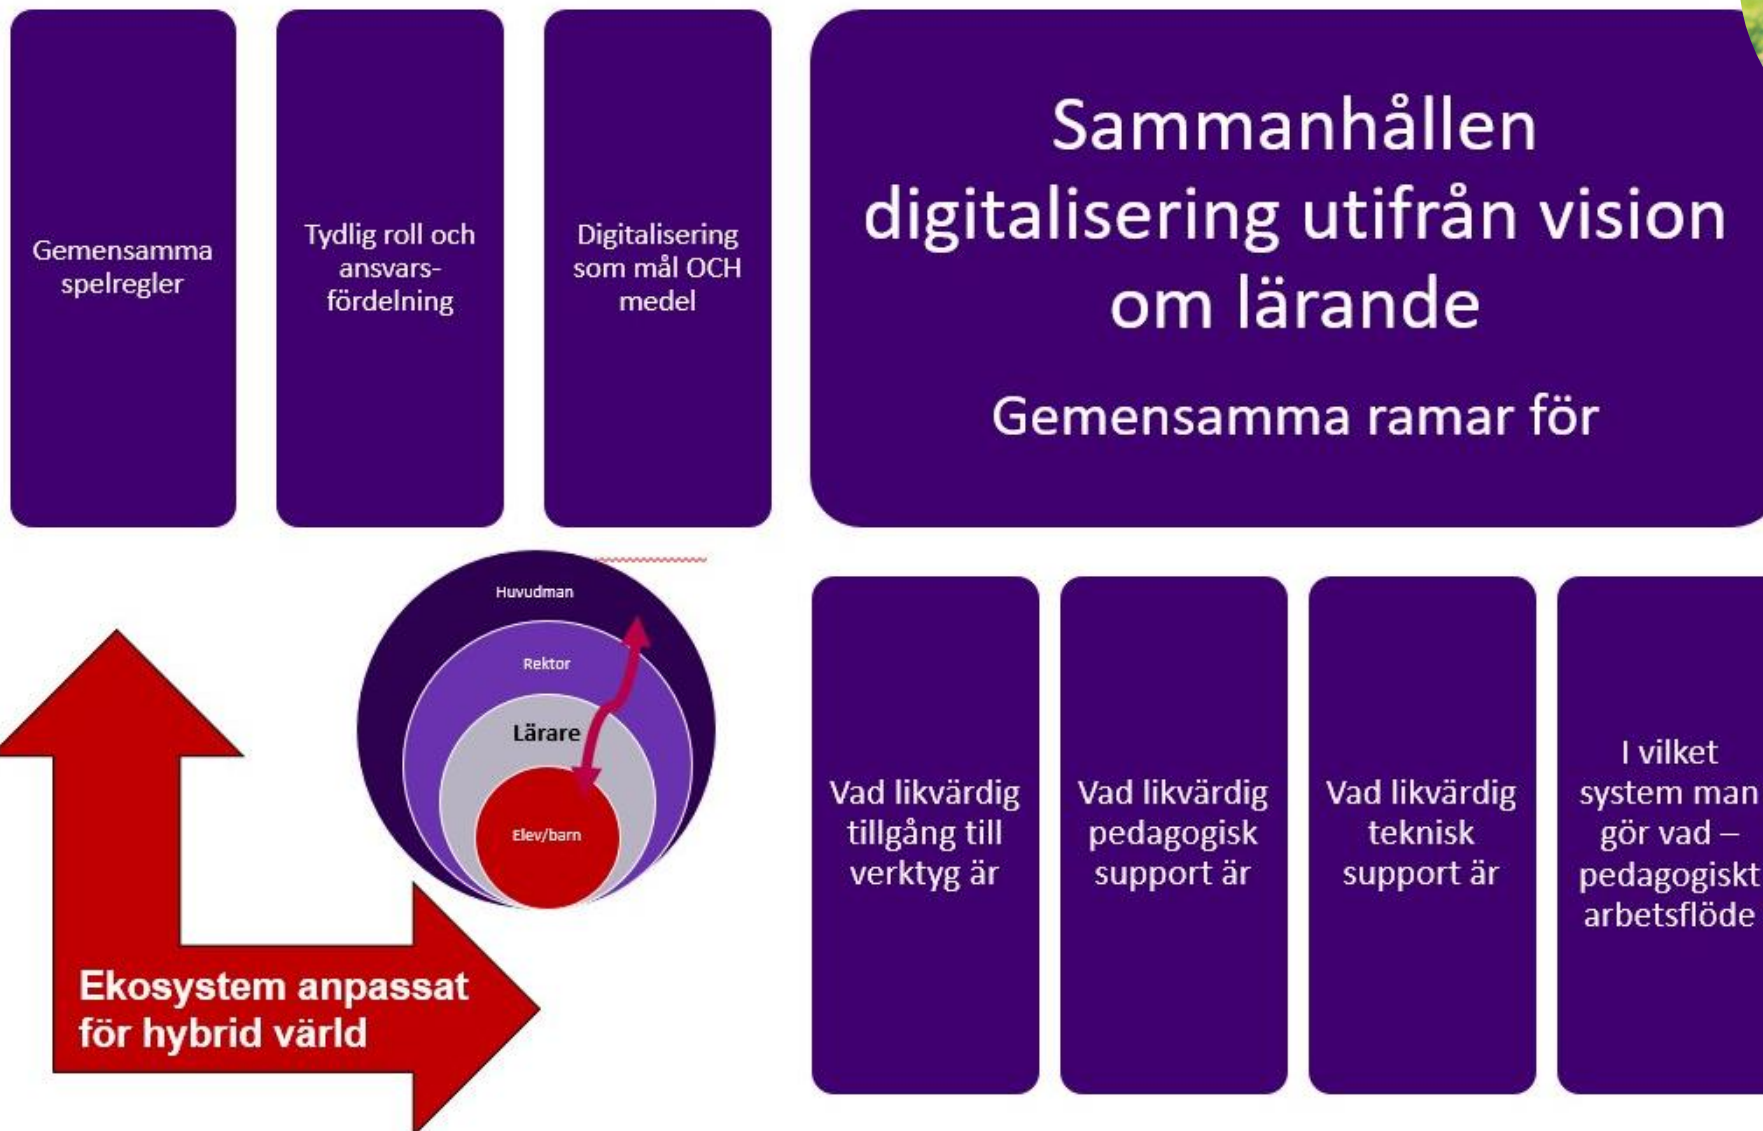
Gemensamma spelregler

Tydlig roll och ansvarsfördelning

Digitalisering som mål OCH medel

Sammanhållen digitalisering utifrån vision om lärande

Gemensamma ramar för

Huvudman

Rektor

Lärare

Elev/barn

Ekosystem anpassat för hybrid värld

Vad likvärdig tillgång till verktyg är

Vad likvärdig pedagogisk support är

Vad likvärdig teknisk support är

I vilket system man gör vad – pedagogiskt arbetsflöde